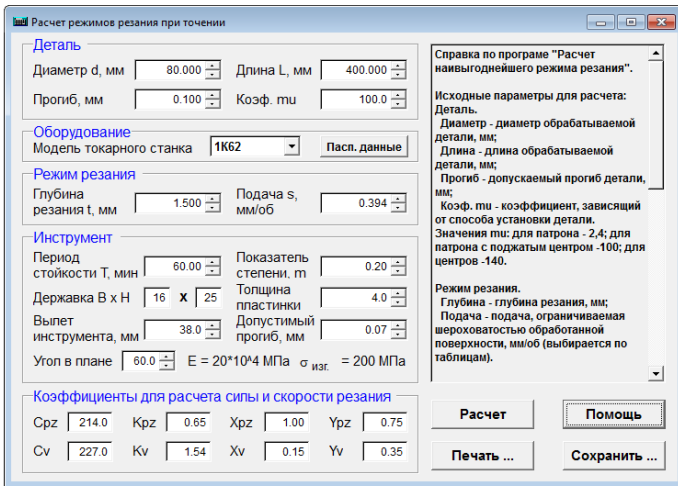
Расчет режимов резания при точении

Деталь
Диаметр d, мм 80.000
Длина L, мм 400.000
Прогиб, мм 0.100
Коэф. mu 100.0

Оборудование
Модель токарного станка 1К62
Пасп. данные

Режим резания
Глубина резания t, мм 1.500
Подача s, мм/об 0.394

Инструмент
Период стойкости T, мин 60.00
Показатель степени, m 0.20
Державка B x H 16 x 25
Толщина пластинки 4.0
Вылет инструмента, мм 38.0
Допустимый прогиб, мм 0.07
Угол в плане 60.0
E = 20*10^4 МПа $\sigma_{изг.}$ = 200 МПа

Коэффициенты для расчета силы и скорости резания
| Cpz | 214.0 | Kpz | 0.65 | Xpz | 1.00 | Ypz | 0.75 |
|---|---|---|---|---|---|---|---|
| Cv | 227.0 | Kv | 1.54 | Xv | 0.15 | Yv | 0.35 |

Справка по програме "Расчет наивыгоднейшего режима резания".

Исходные параметры для расчета:
Деталь.
Диаметр - диаметр обрабатываемой детали, мм;
Длина - длина обрабатываемой детали, мм;
Прогиб - допускаемый прогиб детали, мм;
Коэф. mu - коэффициент, зависящий от способа установки детали. Значения mu: для патрона - 2,4; для патрона с поджатым центром -100; для центров -140.

Режим резания.
Глубина - глубина резания, мм;
Подача - подача, ограничиваемая шероховатостью обработанной поверхности, мм/об (выбирается по таблицам).

Расчет
Помощь
Печать ...
Сохранить ...